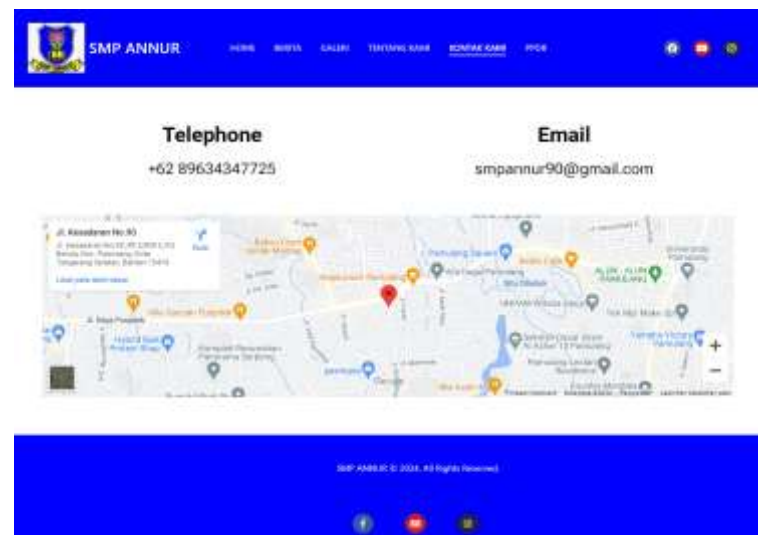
SMP ANNUR

HOME BERITA GALERI TENTANG KAMI KONTAK KAMI PPDB

Telephone
+62 89634347725

Email
smpannur90@gmail.com

Jl. Kesadaran No.90
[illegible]
Lihat peta lebih besar

Rute

+
−

SMP ANNUR © 2024. All Rights Reserved.